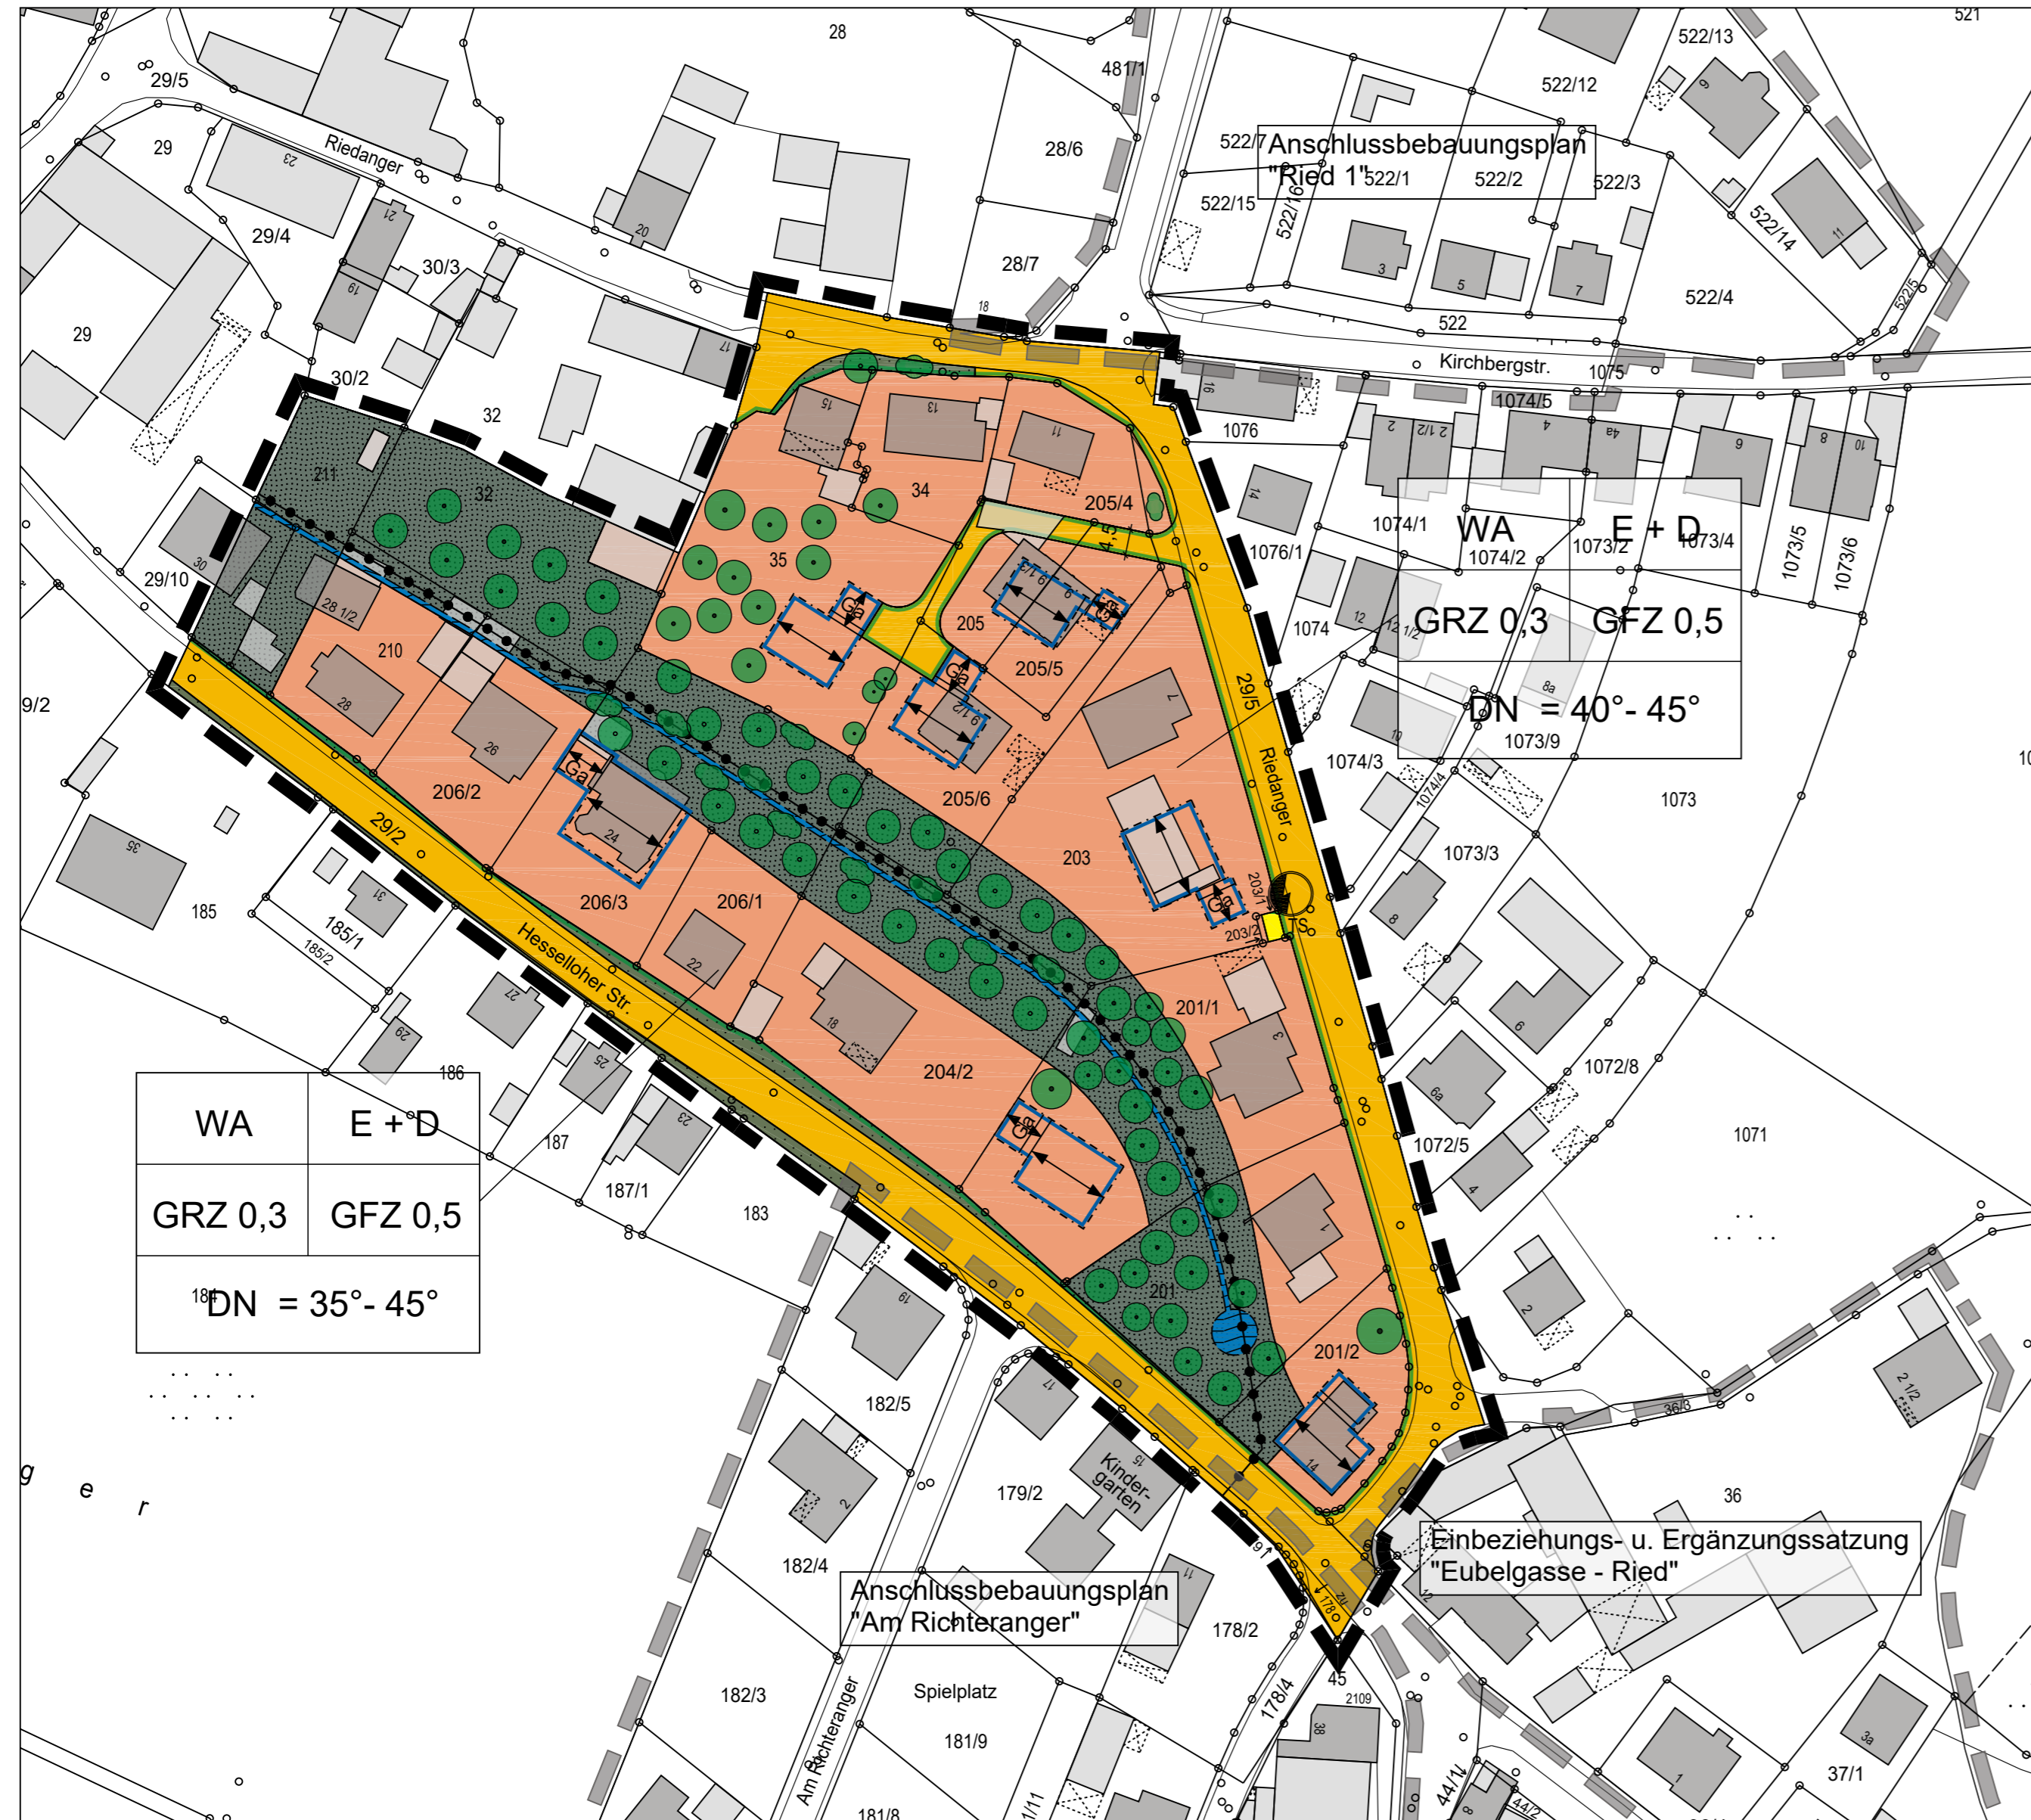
28
481/1
521
522/13
522/12
29/5
29
Riedanger
23
28/6
522/7
Anschlussbebauungsplan "Ried 1"
522/1
522/2
522/3
522/15
522/16
522/14
29/4
21
20
28/7
30/3
19
3
5
7
522/4
29
18
522
17
Kirchbergstr.
1075
30/2
32
15
13
11
16
1074/5
1076
211
32
34
205/4
14
1074/1
WA
E + D
1074/2
1073/2
1073/4
1073/5
1073/6
29/10
30
35
1076/1
28 1/2
205
1074
GRZ 0,3
GFZ 0,5
210
205/5
29/5
9/2
28
26
Riedanger
1074/3
DN = 40°- 45°
1073/9
206/2
205/6
1073
29/2
203
1073/3
35
185
206/3
206/1
185/1
185/2
Hesselloher Str.
201/1
27
204/2
1072/8
186
WA
E + D
187
GRZ 0,3
GFZ 0,5
187/1
183
1072/5
1071
184
DN = 35°- 45°
201
201/2
182/5
36/3
179/2
Kindergarten
36
182/4
Einbeziehungs- u. Ergänzungssatzung "Eubelgasse - Ried"
Anschlussbebauungsplan "Am Richteranger"
178/2
45
182/3
Spielplatz
178/4
2109
181/9
Am Richteranger
37/1
181/8
g e r